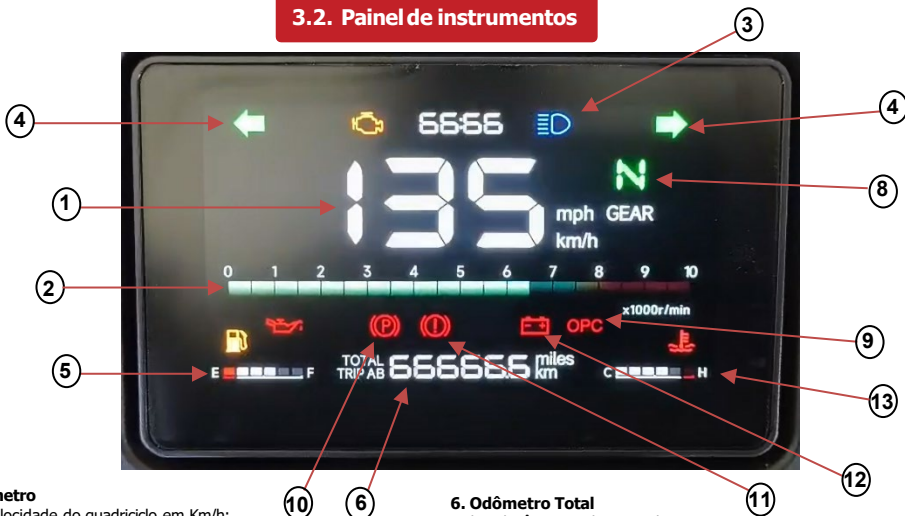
3.2. Painel de instrumentos

3

4

6666

4

1

135

mph GEAR km/h

N

8

2

0 1 2 3 4 5 6 7 8 9 10

x1000r/min

OPC

9

5

E F

TOTAL TRIP AB 66666.6 miles km

C H

13

10

6

11

12

metro

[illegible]locidade do quadriciclo em Km/h:

6. Odômetro Total